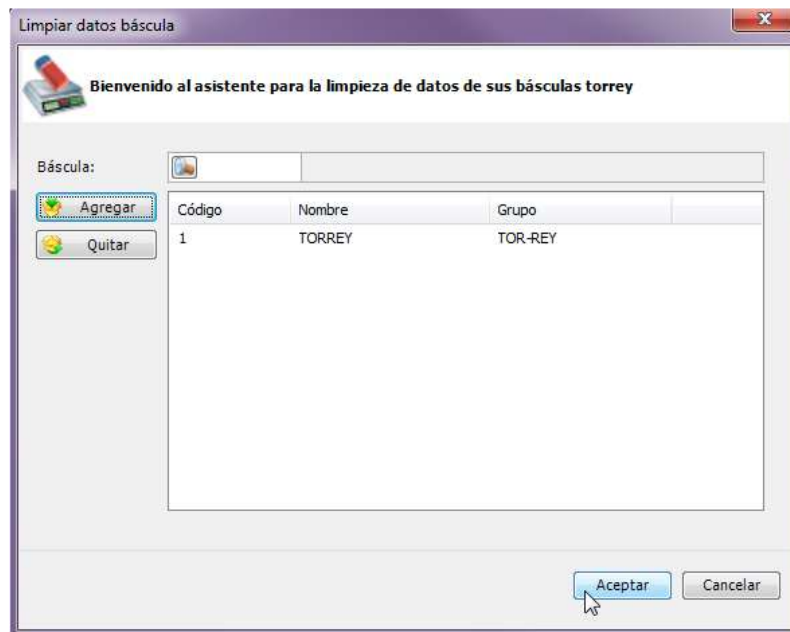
Limpiar datos báscula

Bienvenido al asistente para la limpieza de datos de sus básculas torrey

Báscula:

Agregar

Quitar

| Código | Nombre | Grupo |
|---|---|---|
| 1 | TORREY | TOR-REY |

Aceptar

Cancelar